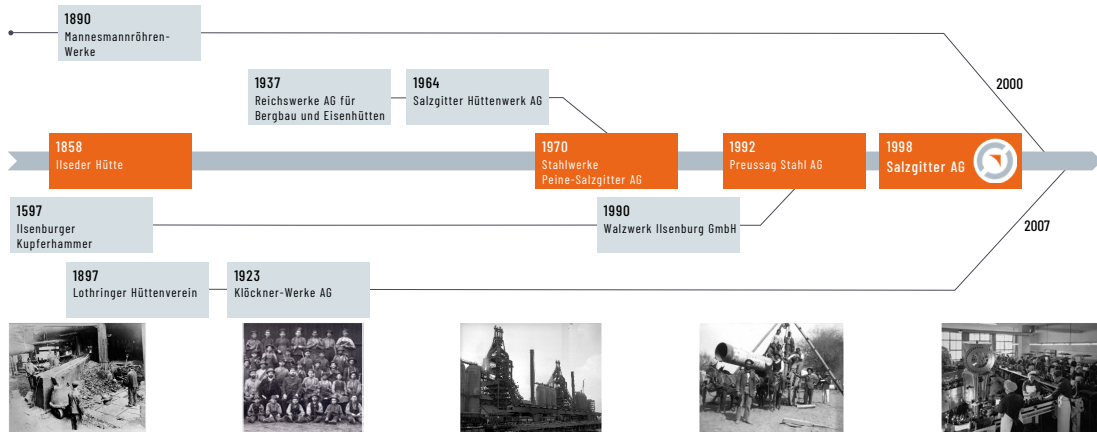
1890
Mannesmannröhren-Werke

1937
Reichswerke AG für Bergbau und Eisenhütten

1964
Salzgitter Hüttenwerk AG

2000

1858
Ilseder Hütte

1970
Stahlwerke Peine-Salzgitter AG

1992
Preussag Stahl AG

1998
Salzgitter AG

1597
Ilsenburger Kupferhammer

1990
Walzwerk Ilsenburg GmbH

2007

1897
Lothringer Hüttenverein

1923
Klöckner-Werke AG